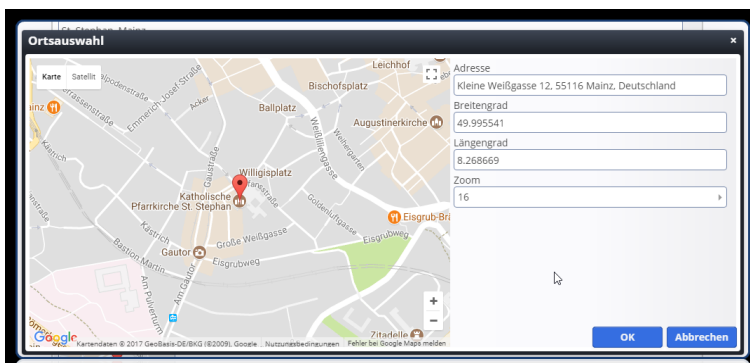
St. Stephan, Mainz

Ortsauswahl

×

Karte
Satellit

Leichhof
Bischofsplatz
Ballplatz
Augustinerkirche
Willigisplatz
Katholische Pfarrkirche St. Stephan
Eisgrub-Bräu
Große Weißgasse
Gautor
Eisgrubweg
Zitadelle
Acker
Gaustraße
Weißliliengasse
Weihergarten
Goldenluftgasse
Kästrich
Bastion Martin
Am Pulverturm
Am Gautor
Emmerich-Josef-Straße
Eisgrubweg
ainz

Google
Kartendaten © 2017 GeoBasis-DE/BKG (©2009), Google | Nutzungsbedingungen | Fehler bei Google Maps melden

Adresse
Kleine Weißgasse 12, 55116 Mainz, Deutschland
Breitengrad
49.995541
Längengrad
8.268669
Zoom
16

OK
Abbrechen